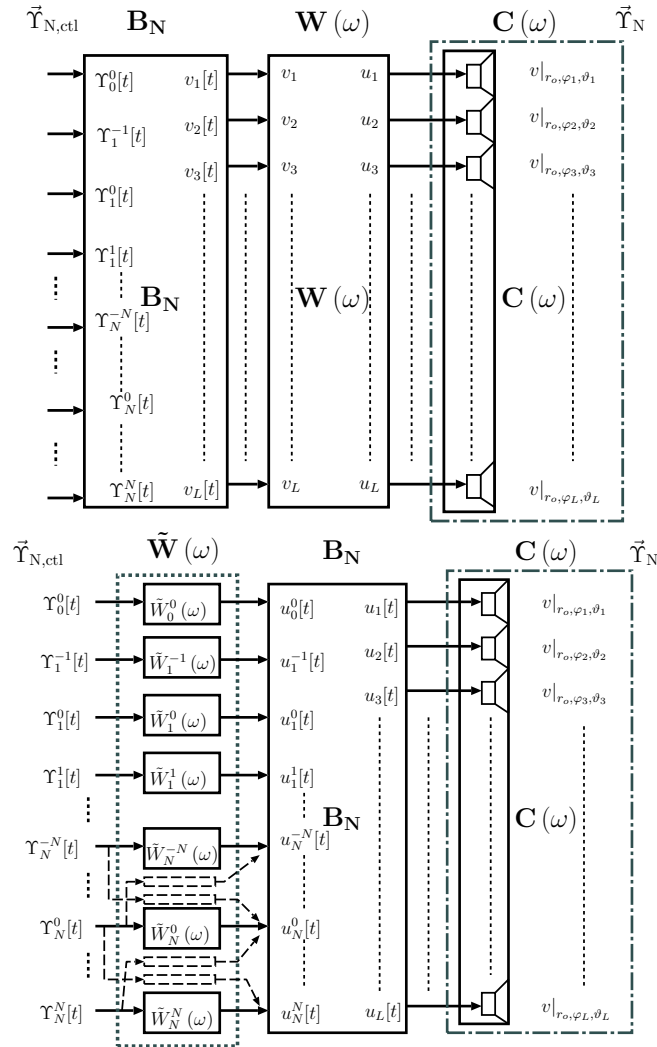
$\vec{\Upsilon}_{\mathrm{N,ctl}}$ $\mathbf{B_N}$ $\mathbf{W}(\omega)$ $\mathbf{C}(\omega)$ $\vec{\Upsilon}_{\mathrm{N}}$

$\Upsilon_0^0[t]$ $v_1[t]$ $v_1$ $u_1$ $v|_{r_o,\varphi_1,\vartheta_1}$

$\Upsilon_1^{-1}[t]$ $v_2[t]$ $v_2$ $u_2$ $v|_{r_o,\varphi_2,\vartheta_2}$

$\Upsilon_1^0[t]$ $v_3[t]$ $v_3$ $u_3$ $v|_{r_o,\varphi_3,\vartheta_3}$

$\Upsilon_1^1[t]$

$\Upsilon_N^{-N}[t]$ $\mathbf{B_N}$ $\mathbf{W}(\omega)$ $\mathbf{C}(\omega)$

$\Upsilon_N^0[t]$

$\Upsilon_N^N[t]$ $v_L[t]$ $v_L$ $u_L$ $v|_{r_o,\varphi_L,\vartheta_L}$

$\vec{\Upsilon}_{\mathrm{N,ctl}}$ $\tilde{\mathbf{W}}(\omega)$ $\mathbf{B_N}$ $\mathbf{C}(\omega)$ $\vec{\Upsilon}_{\mathrm{N}}$

$\Upsilon_0^0[t]$ $\tilde{W}_0^0(\omega)$ $u_0^0[t]$ $u_1[t]$ $v|_{r_o,\varphi_1,\vartheta_1}$

$\Upsilon_1^{-1}[t]$ $\tilde{W}_1^{-1}(\omega)$ $u_1^{-1}[t]$ $u_2[t]$ $v|_{r_o,\varphi_2,\vartheta_2}$

$u_3[t]$ $v|_{r_o,\varphi_3,\vartheta_3}$

$\Upsilon_1^0[t]$ $\tilde{W}_1^0(\omega)$ $u_1^0[t]$

$\Upsilon_1^1[t]$ $\tilde{W}_1^1(\omega)$ $u_1^1[t]$

$\Upsilon_N^{-N}[t]$ $\tilde{W}_N^{-N}(\omega)$ $u_N^{-N}[t]$ $\mathbf{B_N}$ $\mathbf{C}(\omega)$

$\Upsilon_N^0[t]$ $\tilde{W}_N^0(\omega)$ $u_N^0[t]$

$\Upsilon_N^N[t]$ $\tilde{W}_N^N(\omega)$ $u_N^N[t]$ $u_L[t]$ $v|_{r_o,\varphi_L,\vartheta_L}$